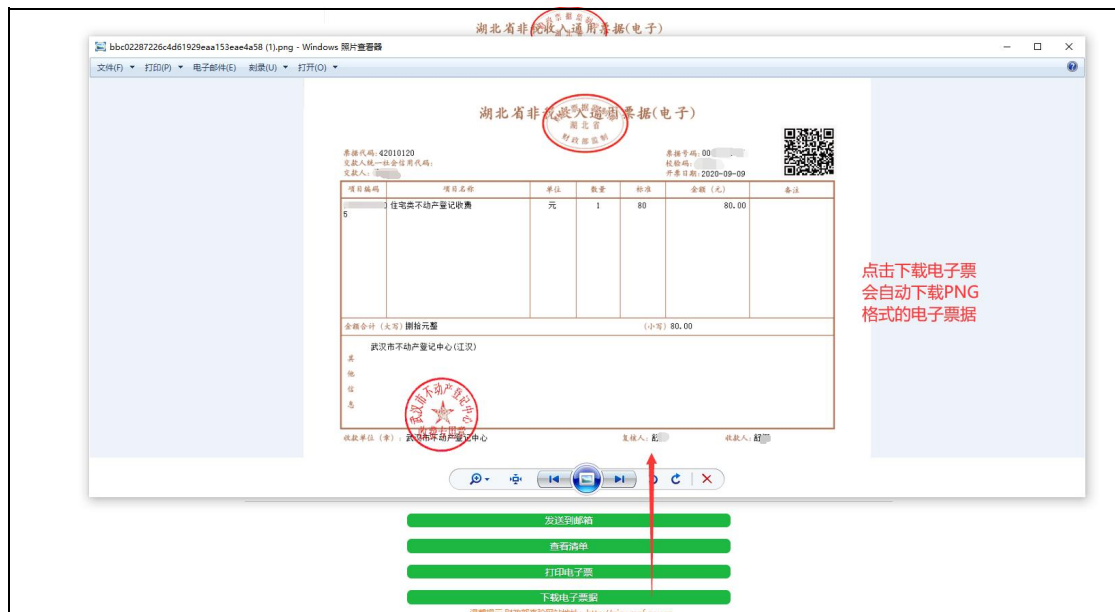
湖北省非税收入通用票据(电子)

bbc02287226c4d61929eaa153eae4a58 (1).png - Windows 照片查看器

文件(F) 打印(P) 电子邮件(E) 刻录(U) 打开(O)

湖北省非税收入通用票据(电子)

湖北省 财政部监制

票据代码：42010120
交款人统一社会信用代码：
交款人：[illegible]

票据号码：00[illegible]
校验码：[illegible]
开票日期：2020-09-09

| 项目编码 | 项目名称 | 单位 | 数量 | 标准 | 金额(元) | 备注 |
|---|---|---|---|---|---|---|
| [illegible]5 | 住宅类不动产登记收费 | 元 | 1 | 80 | 80.00 | |
| 金额合计(大写) 捌拾元整 | | | (小写) 80.00 | | | |

其他信息 武汉市不动产登记中心(江汉)

武汉市不动产登记中心 收费专用章

收款单位(章)：武汉市不动产登记中心
复核人：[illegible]
收款人：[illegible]

点击下载电子票会自动下载PNG格式的电子票据

发送到邮箱
查看清单
打印电子票
下载电子票据
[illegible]